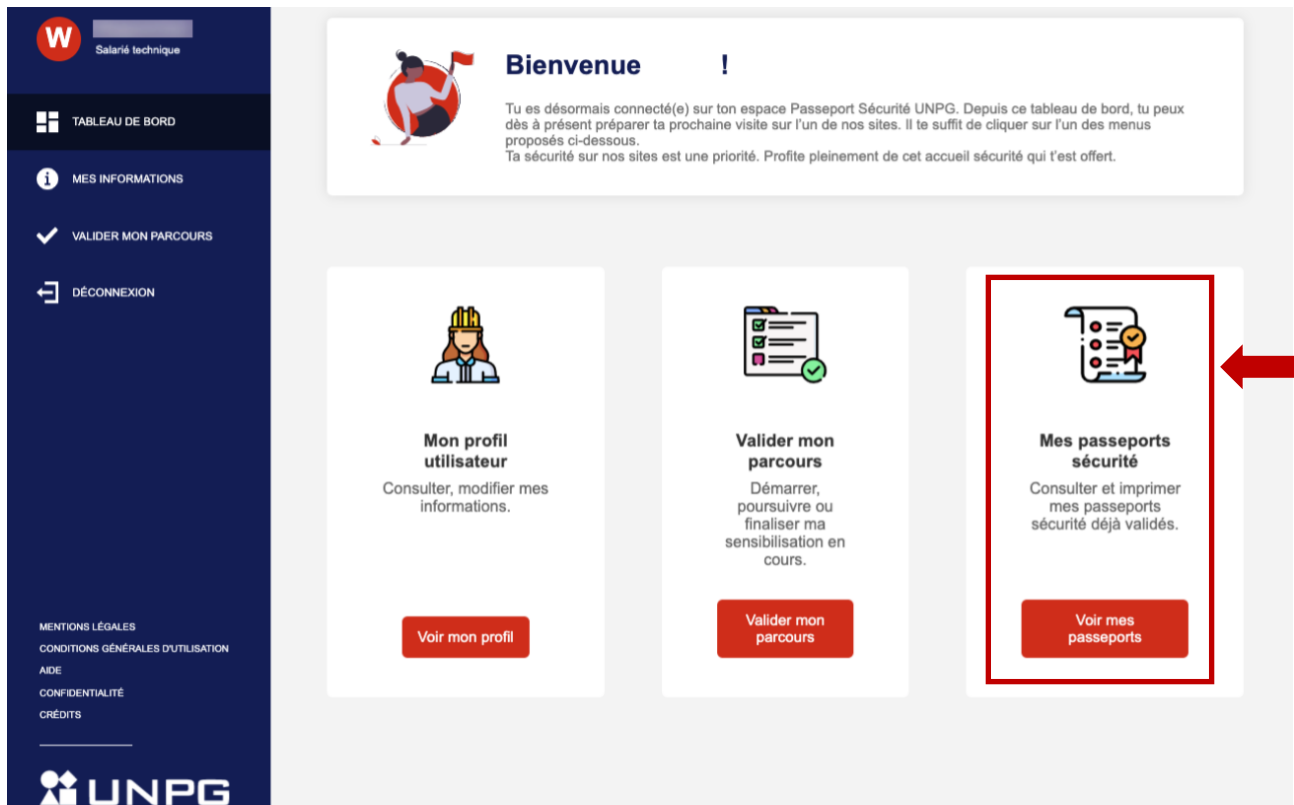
W
Salarié technique

TABLEAU DE BORD
MES INFORMATIONS
VALIDER MON PARCOURS
DÉCONNEXION

Bienvenue !

Tu es désormais connecté(e) sur ton espace Passeport Sécurité UNPG. Depuis ce tableau de bord, tu peux dès à présent préparer ta prochaine visite sur l'un de nos sites. Il te suffit de cliquer sur l'un des menus proposés ci-dessous.
Ta sécurité sur nos sites est une priorité. Profite pleinement de cet accueil sécurité qui t'est offert.

Mon profil utilisateur
Consulter, modifier mes informations.
Voir mon profil

Valider mon parcours
Démarrer, poursuivre ou finaliser ma sensibilisation en cours.
Valider mon parcours

Mes passeports sécurité
Consulter et imprimer mes passeports sécurité déjà validés.
Voir mes passeports

MENTIONS LÉGALES
CONDITIONS GÉNÉRALES D'UTILISATION
AIDE
CONFIDENTIALITÉ
CRÉDITS

UNPG